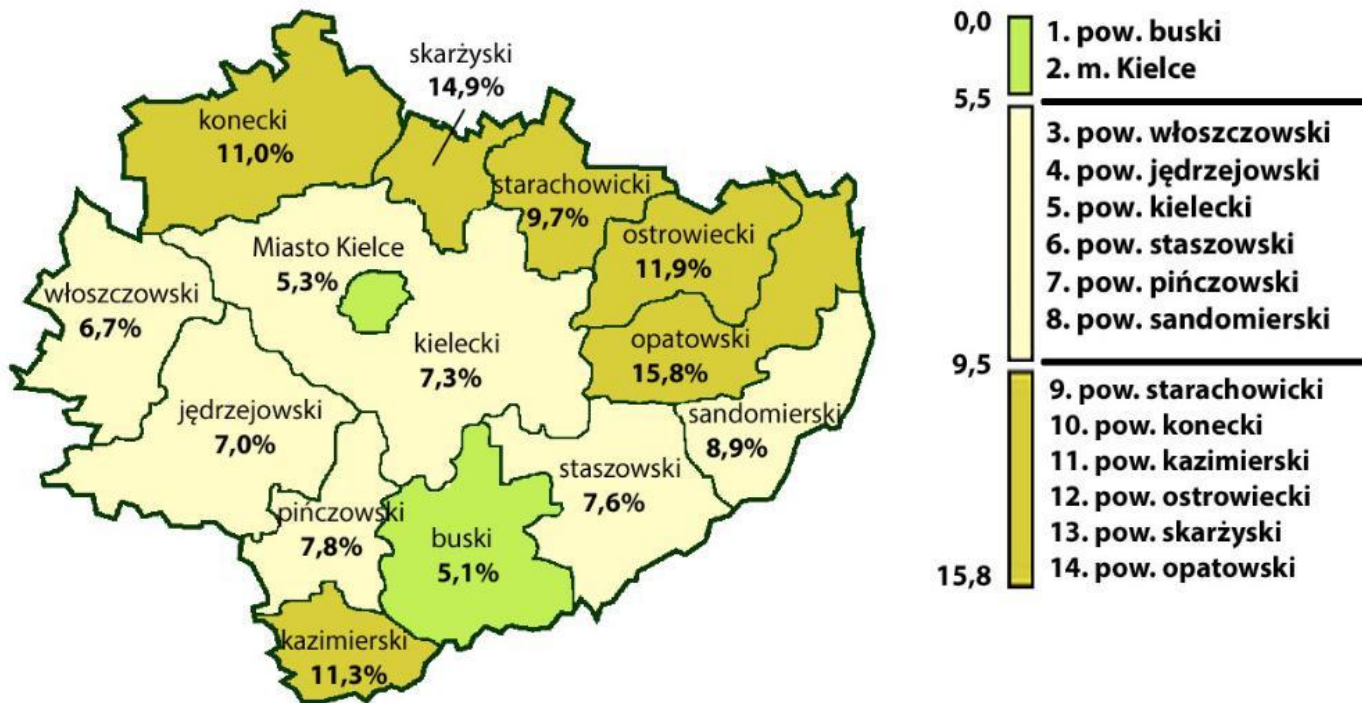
skarżyski
14,9%

konecki
11,0%

starachowicki
9,7%

ostrowiecki
11,9%

Miasto Kielce
5,3%

włoszczowski
6,7%

kielecki
7,3%

opatowski
15,8%

jędrzejowski
7,0%

sandomierski
8,9%

staszowski
7,6%

pińczowski
7,8%

buski
5,1%

kazimierski
11,3%

0,0
1. pow. buski
2. m. Kielce
5,5
3. pow. włoszczowski
4. pow. jędrzejowski
5. pow. kielecki
6. pow. staszowski
7. pow. pińczowski
8. pow. sandomierski
9,5
9. pow. starachowicki
10. pow. konecki
11. pow. kazimierski
12. pow. ostrowiecki
13. pow. skarżyski
14. pow. opatowski
15,8